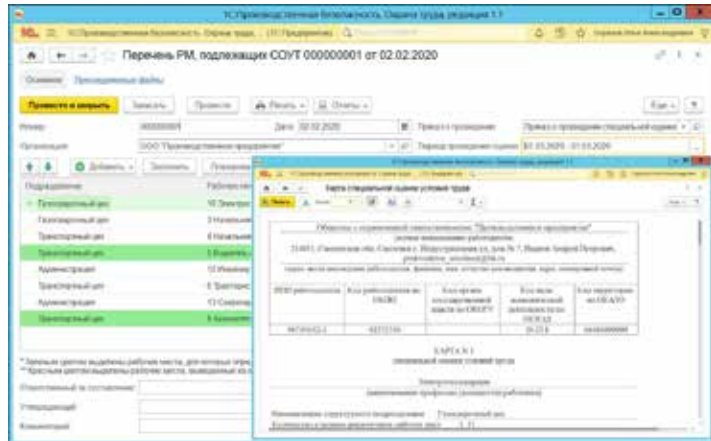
1С:Производственная безопасность. Охрана труда, редакция 3.1

Перечень РМ, подлежащих СОУТ 000000001 от 02.02.2020

Основное   Присоединенные файлы

Провести и закрыть   Записать   Провести   Печать   Отчеты   Еще   ?

Номер: 000000001   Дата: 02.02.2020   Приказ о проведении: Приказ о проведении специальной оценки

Организация: ООО "Производственное предприятие"   Период проведения оценки: 01.03.2020 - 01.03.2020

Добавить   Заполнить

| Подразделение | Рабочее место |
|---|---|
| Производственный цех | 10 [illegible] |
| Газотранспортный цех | 3 Начальник |
| Транспортный цех | 4 Начальник |
| Транспортный цех | 5 Водитель |
| Администрация | 12 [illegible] |
| Транспортный цех | 6 Электрик |
| Администрация | 13 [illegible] |
| Транспортный цех | 8 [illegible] |

* Зеленым цветом выделены рабочие места, для которых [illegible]
** Красным цветом выделены рабочие места, выявленные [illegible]

Ответственный за составление:

Утверждающий:

Комментарий:

1С:Производственная безопасность. Охрана труда

Карта специальной оценки условий труда

Общество с ограниченной ответственностью "Производственное предприятие"
(полное наименование работодателя)
214031, Смоленская обл, Смоленск г, Индустриальная ул, дом № 7, Ващенко Андрей Петрович,
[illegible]
(адрес места нахождения работодателя, фамилия, имя, отчество руководителя, адрес электронной почты)

| ИНН работодателя | Код работодателя по ОКПО | Код органа государственной власти по ОКОГУ | Код вида экономической деятельности по ОКВЭД | Код территории по ОКАТО |
|---|---|---|---|---|
| 6671016322 | 02372150 | | 20.13.6 | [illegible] |

КАРТА № 1
специальной оценки условий труда

Электрогазосварщик
(наименование профессии (должности) работника)

Наименование структурного подразделения   Транспортный цех
Количество и номера аналогичных рабочих мест   1 (1)